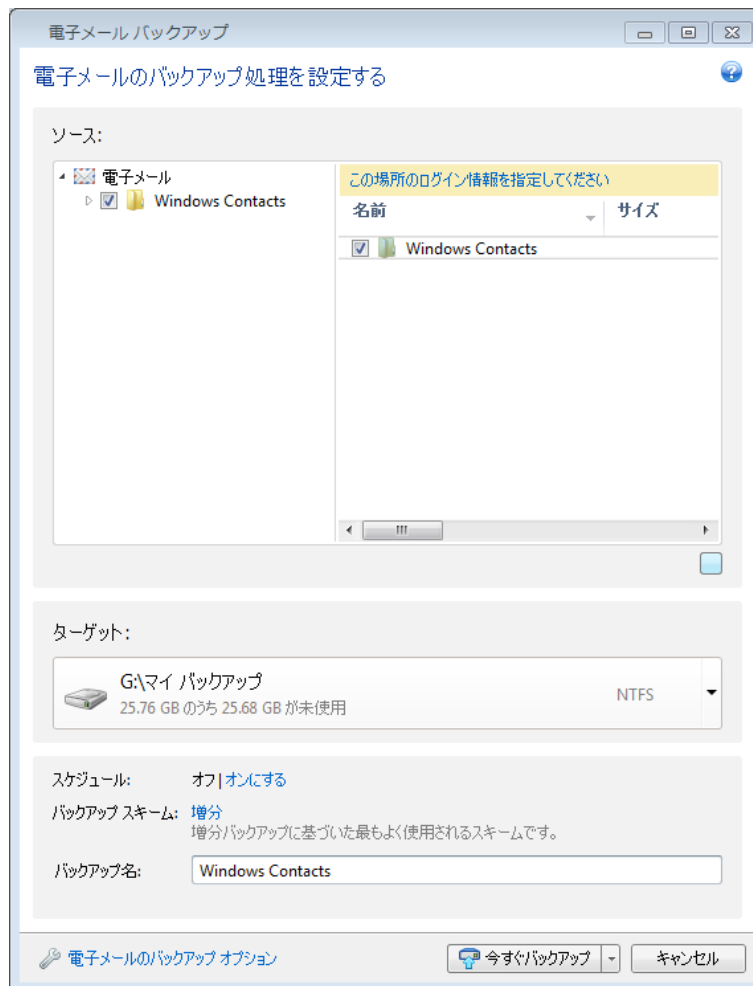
電子メール バックアップ

電子メールのバックアップ処理を設定する

ソース:

電子メール
Windows Contacts

この場所のログイン情報を指定してください

| 名前 | サイズ |
|---|---|
| Windows Contacts | |

ターゲット:

G:\マイ バックアップ
25.76 GB のうち 25.68 GB が未使用
NTFS

スケジュール: オフ | オンにする
バックアップ スキーム: 増分
増分バックアップに基づいた最もよく使用されるスキームです。
バックアップ名: Windows Contacts

電子メールのバックアップ オプション
今すぐバックアップ
キャンセル